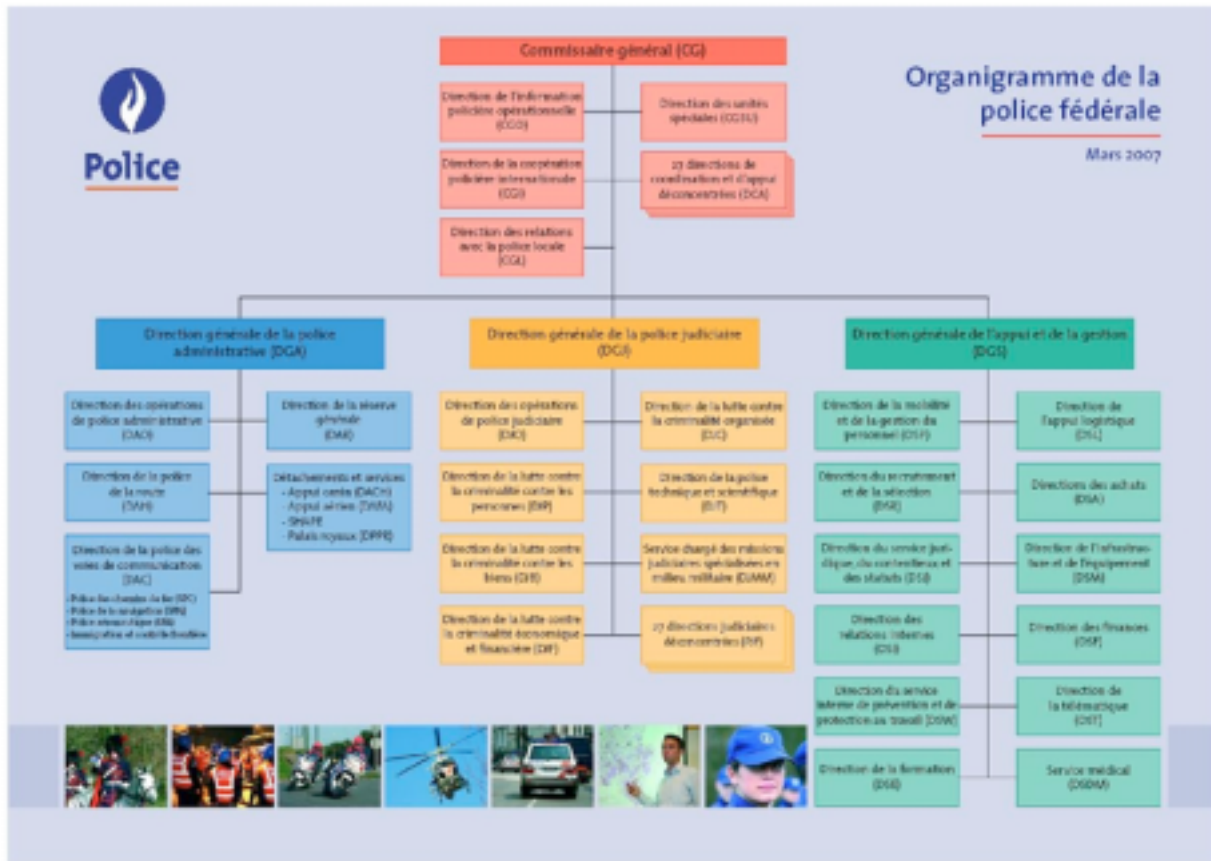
Police

Organigramme de la police fédérale

Mars 2007

Commissaire général (CG)

Direction de l'information policière opérationnelle (CGO)

Direction des unités spéciales (CGSU)

Direction de la coopération policière internationale (CGI)

27 directions de coordination et d'appui déconcentrées (DCA)

Direction des relations avec la police locale (CGL)

Direction générale de la police administrative (DGA)

Direction des opérations de police administrative (DAO)

Direction de la réserve générale (DAR)

Direction de la police de la route (DAH)

Détachements et services
- Appui canin (DACH)
- Appui aérien (DAFA)
- SHAPE
- Palais royaux (DPPR)

Direction de la police des voies de communication (DAC)
- Police des chemins de fer (SPC)
- Police de la navigation (SPN)
- Police aéronautique (LPA)
- Immigration et contrôle frontière

Direction générale de la police judiciaire (DGJ)

Direction des opérations de police judiciaire (DJO)

Direction de la lutte contre la criminalité organisée (DJC)

Direction de la lutte contre la criminalité contre les personnes (DJP)

Direction de la police technique et scientifique (DJT)

Direction de la lutte contre la criminalité contre les biens (DJB)

Service chargé des missions judiciaires spécialisées en milieu militaire (DJMM)

Direction de la lutte contre la criminalité économique et financière (DJF)

27 directions judiciaires déconcentrées (DJP)

Direction générale de l'appui et de la gestion (DGS)

Direction de la mobilité et de la gestion du personnel (DSP)

Direction de l'appui logistique (DSL)

Direction du recrutement et de la sélection (DSR)

Directions des achats (DSA)

Direction du service juridique, du contentieux et des statuts (DSJ)

Direction de l'infrastructure et de l'équipement (DSM)

Direction des relations internes (DSI)

Direction des finances (DSF)

Direction du service interne de prévention et de protection au travail (DSW)

Direction de la télématique (DST)

Direction de la formation (DSE)

Service médical (DSDM)